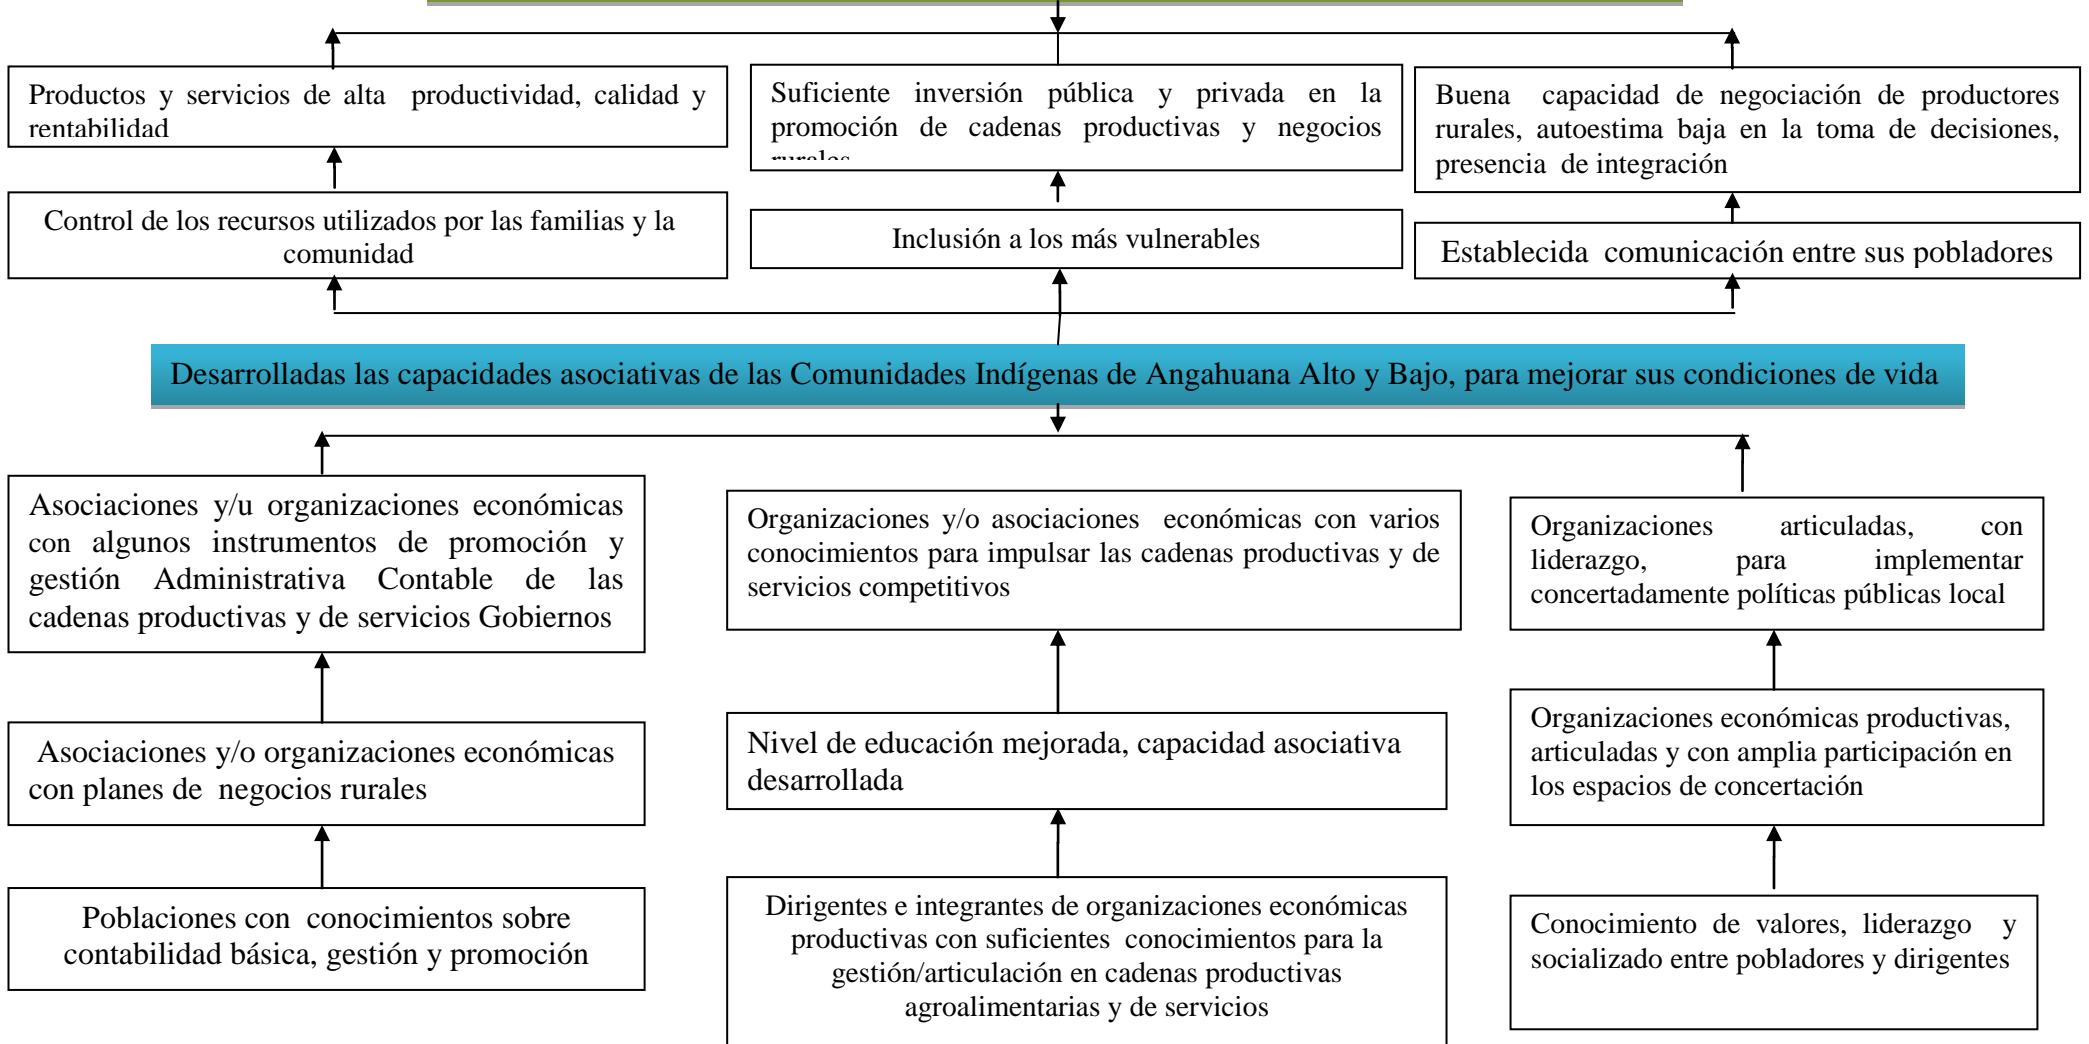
Productos y servicios de alta productividad, calidad y rentabilidad

Suficiente inversión pública y privada en la promoción de cadenas productivas y negocios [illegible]

Buena capacidad de negociación de productores rurales, autoestima baja en la toma de decisiones, presencia de integración

Control de los recursos utilizados por las familias y la comunidad

Inclusión a los más vulnerables

Establecida comunicación entre sus pobladores

Desarrolladas las capacidades asociativas de las Comunidades Indígenas de Angahuana Alto y Bajo, para mejorar sus condiciones de vida

Asociaciones y/u organizaciones económicas con algunos instrumentos de promoción y gestión Administrativa Contable de las cadenas productivas y de servicios Gobiernos

Organizaciones y/o asociaciones económicas con varios conocimientos para impulsar las cadenas productivas y de servicios competitivos

Organizaciones articuladas, con liderazgo, para implementar concertadamente políticas públicas local

Asociaciones y/o organizaciones económicas con planes de negocios rurales

Nivel de educación mejorada, capacidad asociativa desarrollada

Organizaciones económicas productivas, articuladas y con amplia participación en los espacios de concertación

Poblaciones con conocimientos sobre contabilidad básica, gestión y promoción

Dirigentes e integrantes de organizaciones económicas productivas con suficientes conocimientos para la gestión/articulación en cadenas productivas agroalimentarias y de servicios

Conocimiento de valores, liderazgo y socializado entre pobladores y dirigentes